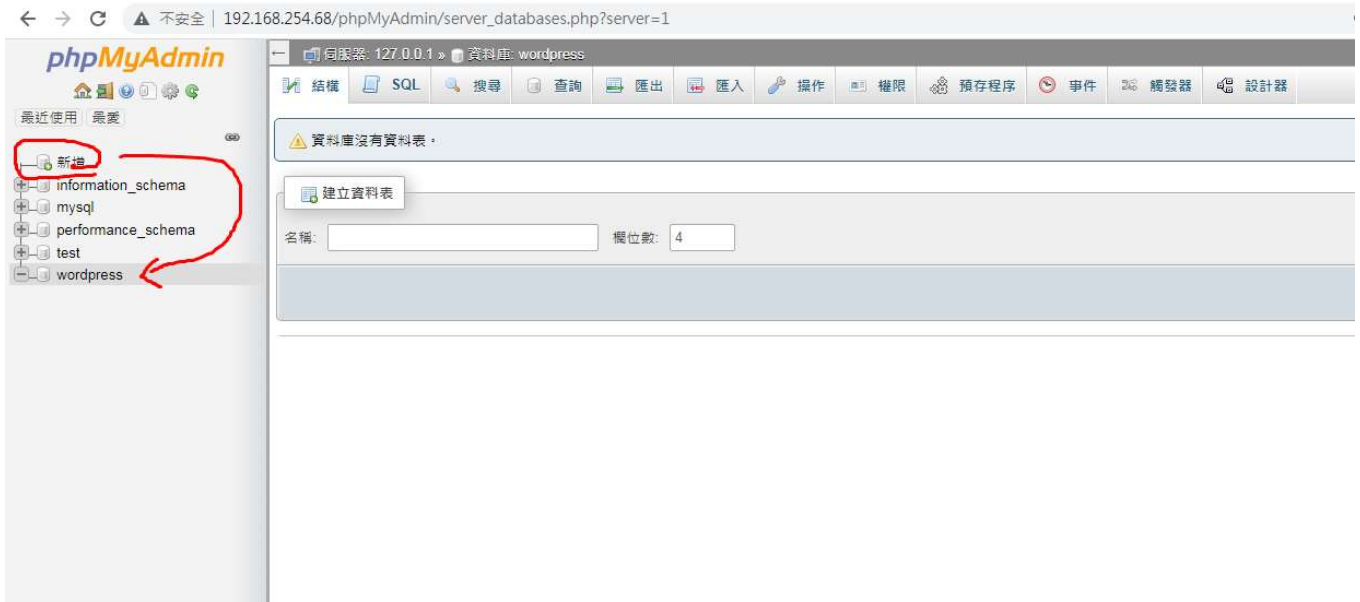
不安全 | 192.168.254.68/phpMyAdmin/server_databases.php?server=1

phpMyAdmin

最近使用 最愛

新增
information_schema
mysql
performance_schema
test
wordpress

伺服器: 127.0.0.1 » 資料庫: wordpress

結構 SQL 搜尋 查詢 匯出 匯入 操作 權限 預存程序 事件 觸發器 設計器

資料庫沒有資料表。

建立資料表

名稱: 欄位數: 4